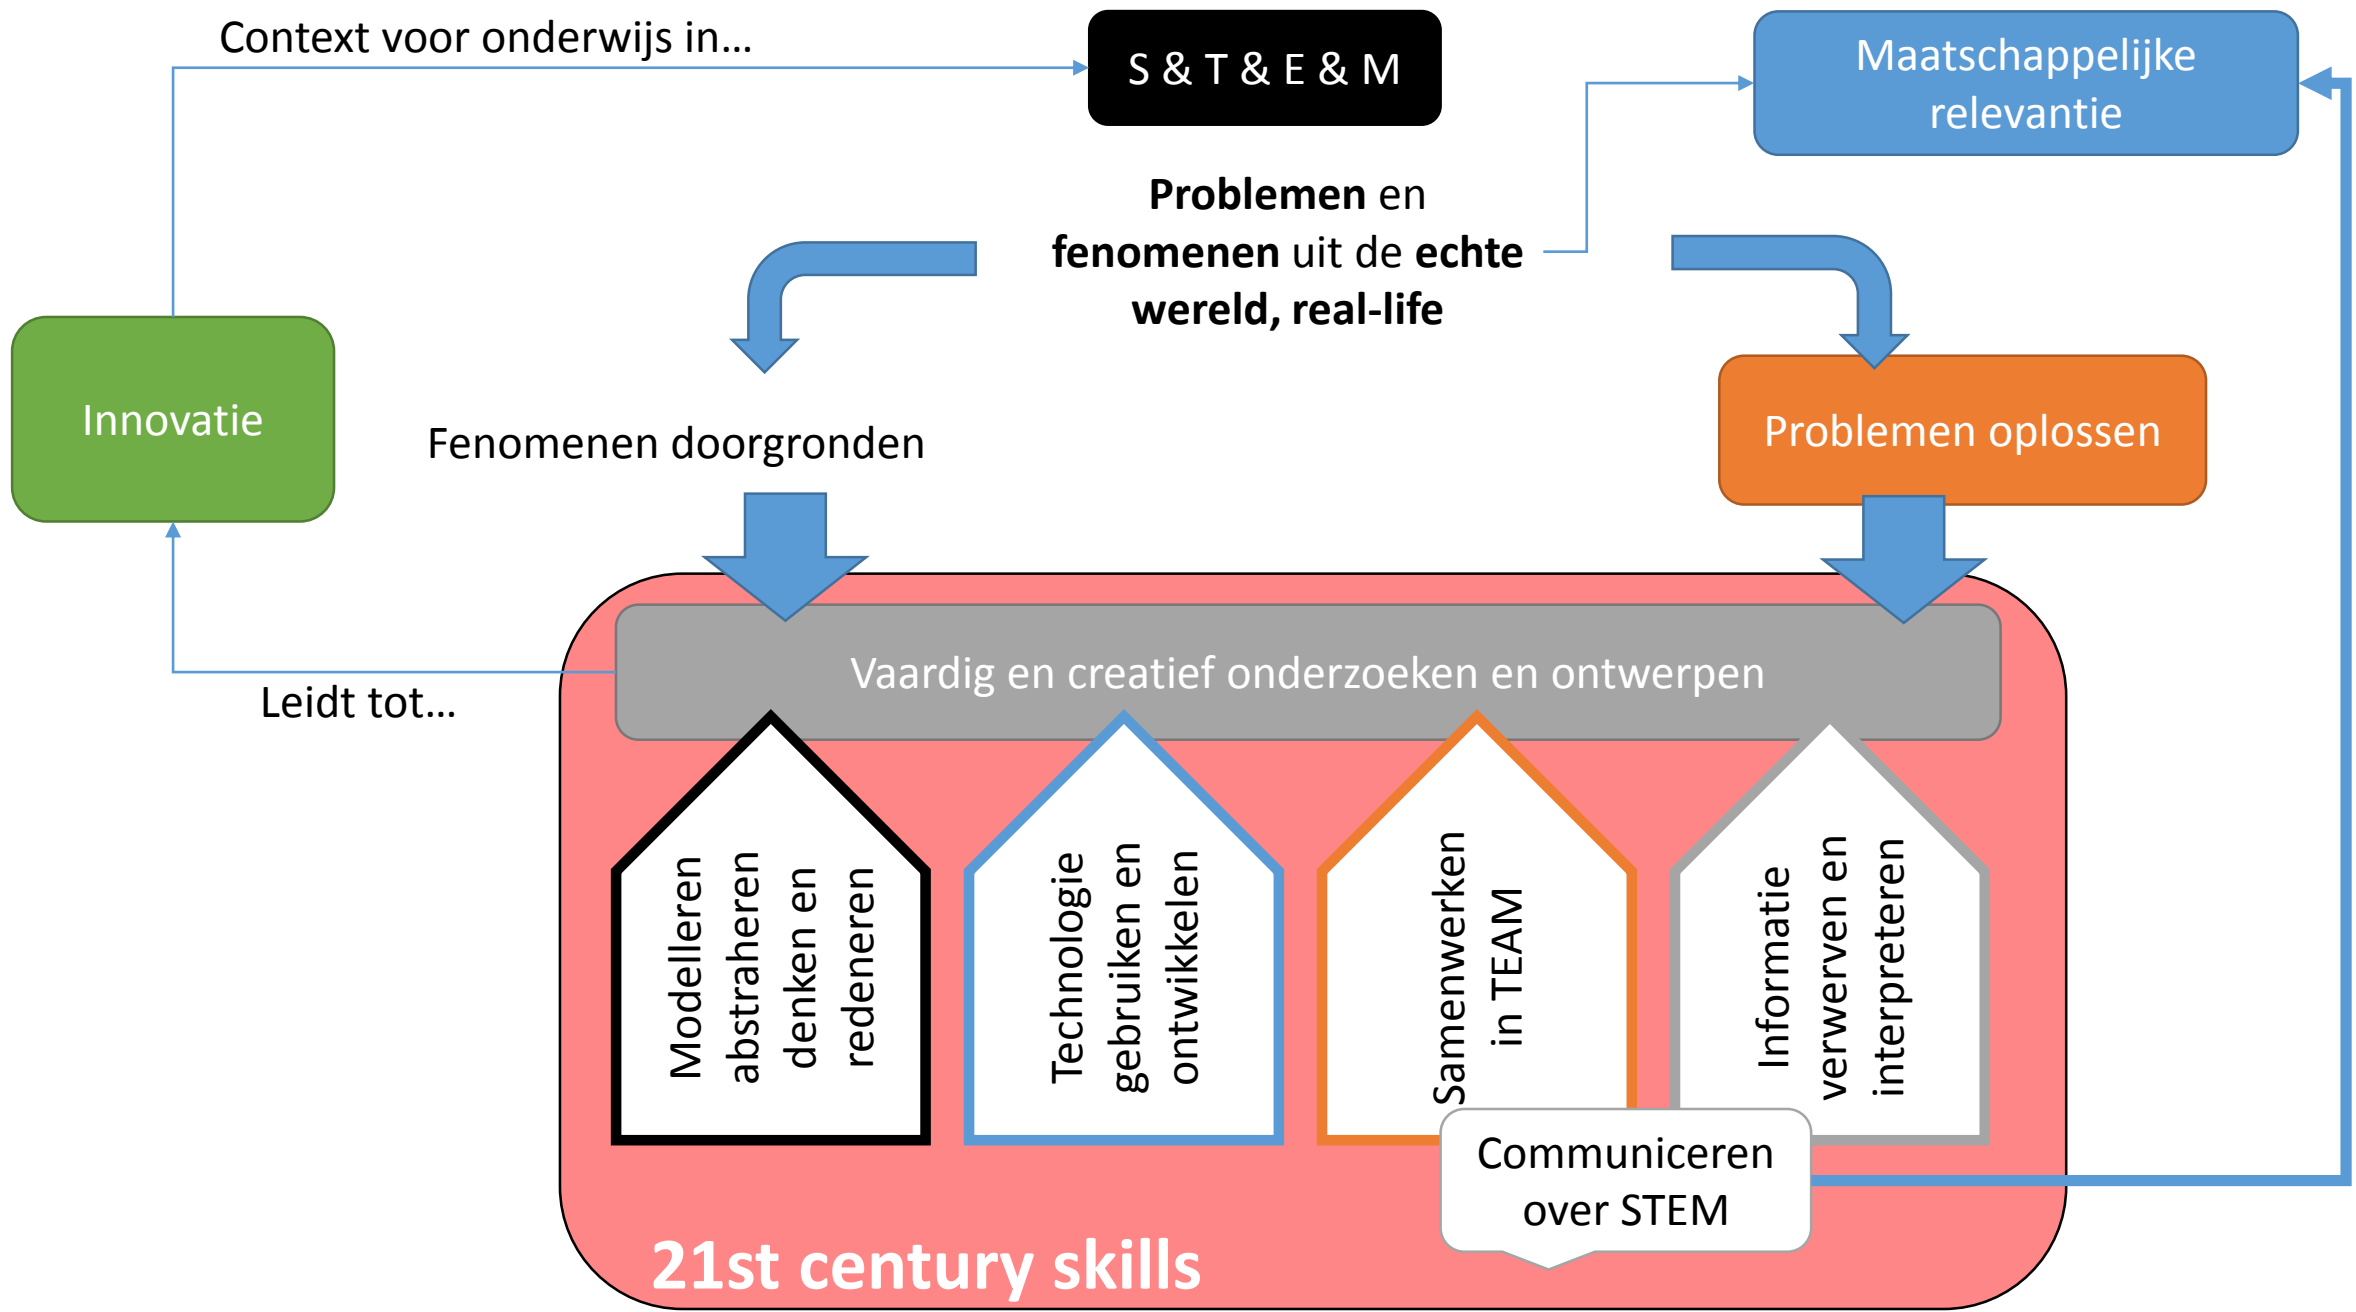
Context voor onderwijs in...

S & T & E & M

Maatschappelijke relevantie

**Problemen** en **fenomenen** uit de **echte wereld, real-life**

Innovatie

Fenomenen doorgronden

Problemen oplossen

Vaardig en creatief onderzoeken en ontwerpen

Leidt tot...

Modelleren abstraheren denken en redeneren

Technologie gebruiken en ontwikkelen

Samenwerken in TEAM

Informatie verwerven en interpreteren

Communiceren over STEM

21st century skills